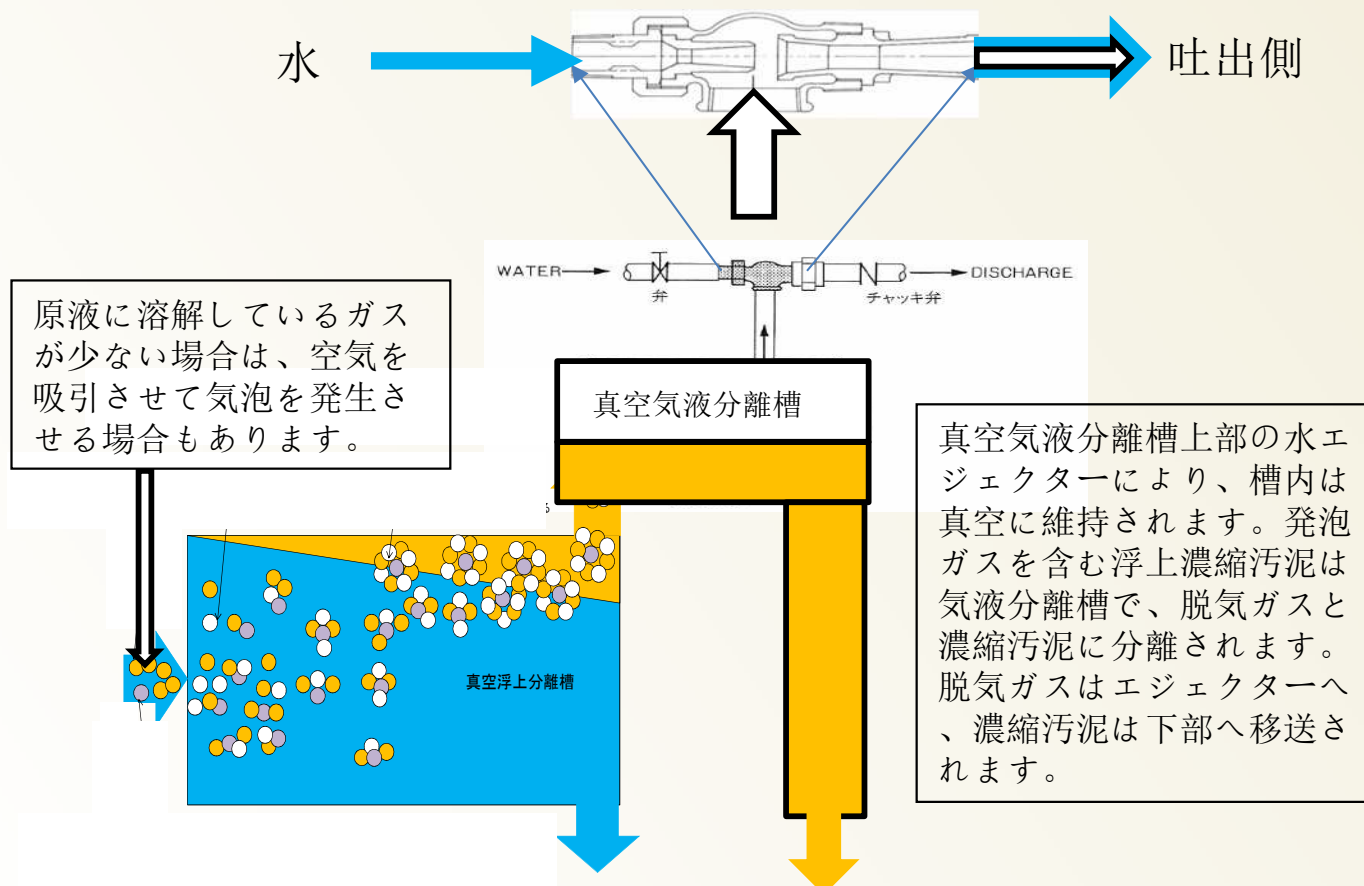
水

吐出側

WATER

弁

チャッキ弁

DISCHARGE

原液に溶解しているガスが少ない場合は、空気を吸引させて気泡を発生させる場合もあります。

真空気液分離槽

真空気液分離槽上部の水エジェクターにより、槽内は真空に維持されます。発泡ガスを含む浮上濃縮汚泥は気液分離槽で、脱気ガスと濃縮汚泥に分離されます。脱気ガスはエジェクターへ、濃縮汚泥は下部へ移送されます。

真空浮上分離槽